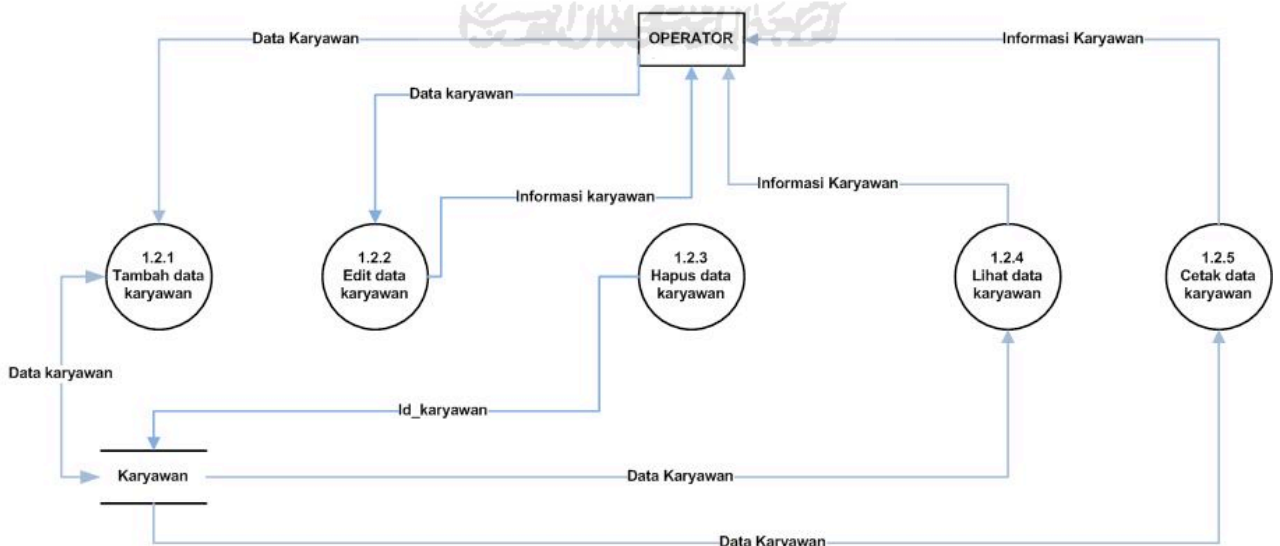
OPERATOR

Data Karyawan

Informasi Karyawan

Data karyawan

Informasi karyawan

Informasi Karyawan

1.2.1
Tambah data karyawan

1.2.2
Edit data karyawan

1.2.3
Hapus data karyawan

1.2.4
Lihat data karyawan

1.2.5
Cetak data karyawan

Data karyawan

Id_karyawan

Karyawan

Data Karyawan

Data Karyawan